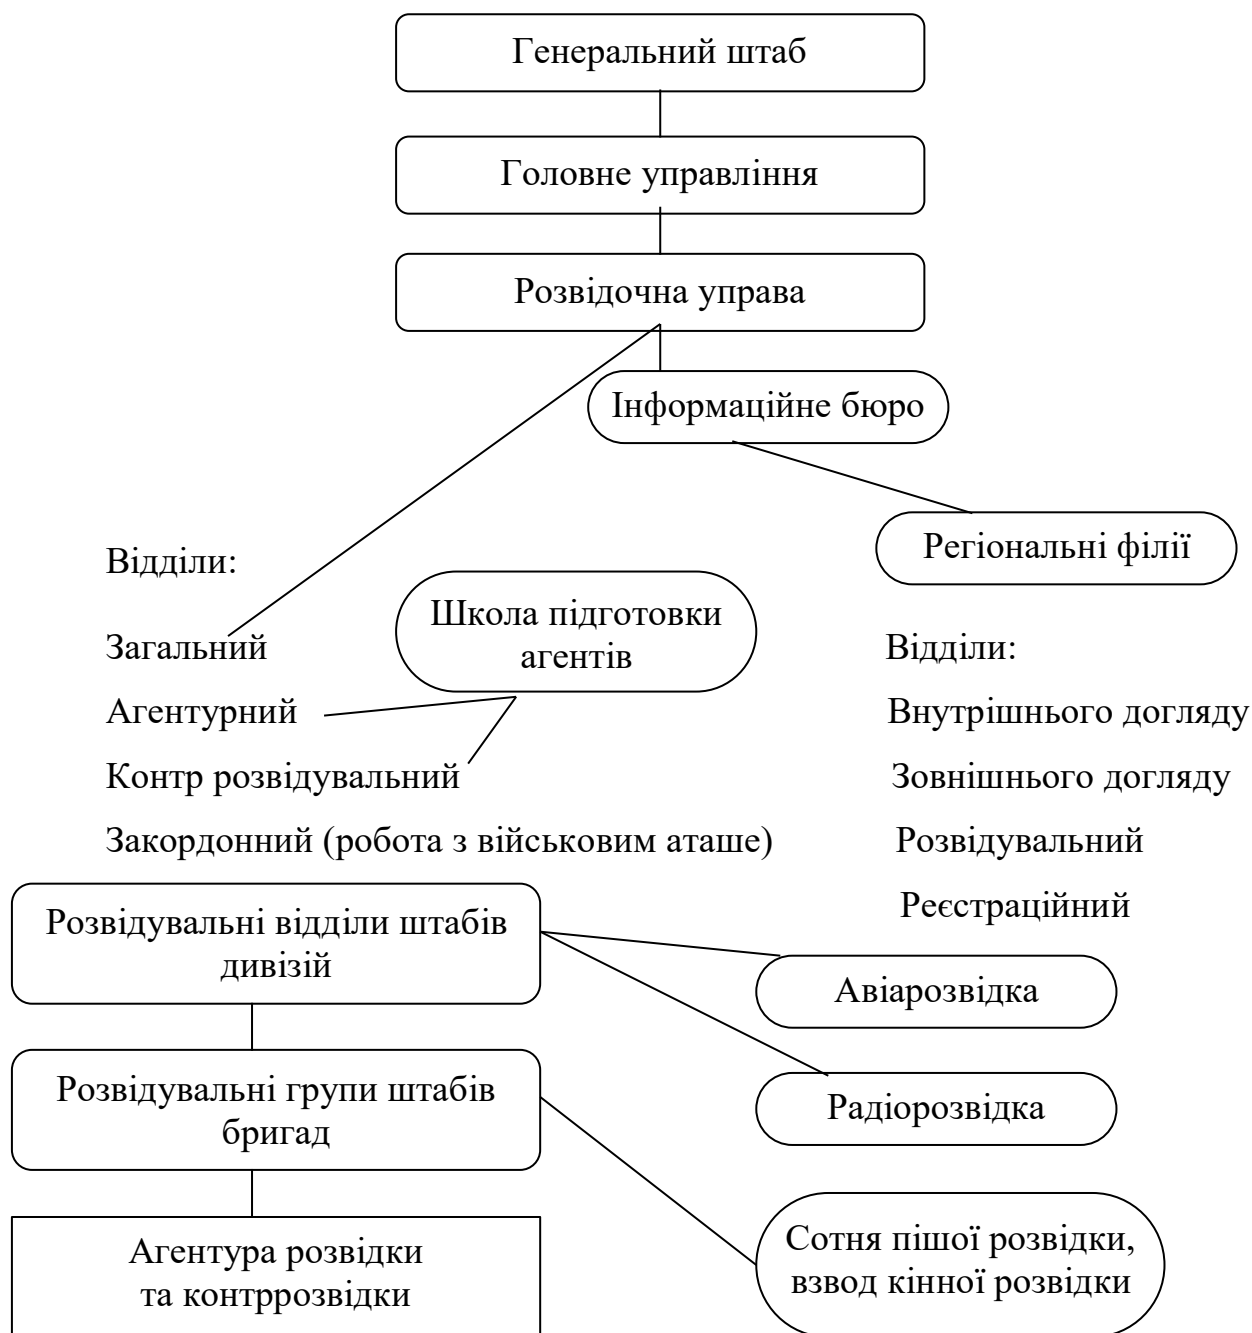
Генеральний штаб

Головне управління

Розвідочна управа

Інформаційне бюро

Регіональні філії

Відділи:

Загальний

Агентурний

Контр розвідувальний

Закордонний (робота з військовим аташе)

Школа підготовки агентів

Відділи:

Внутрішнього догляду

Зовнішнього догляду

Розвідувальний

Реєстраційний

Розвідувальні відділи штабів дивізій

Авіарозвідка

Радіорозвідка

Розвідувальні групи штабів бригад

Агентура розвідки та контррозвідки

Сотня пішої розвідки, взвод кінної розвідки